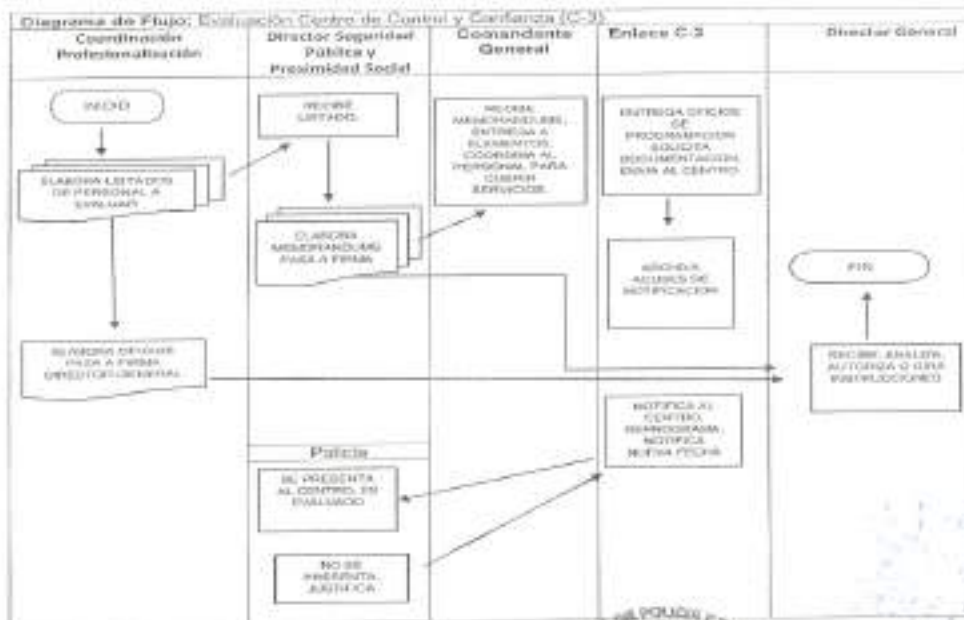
Diagrama de Flujo: Evaluación Centro de Control y Confianza (C-3)

| Coordinación Profesionalización | Director Seguridad Pública y Proximidad Social | Comandante General | Enlace C-3 | Director General |
|---|---|---|---|---|

INICIO

ELABORA LISTADOS DE PERSONAL A EVALUAR

RECIBE LISTADO

ELABORA MEMORANDUMS PARA A FIRMA

RECIBE MEMORANDUMS, ENTREGA A ELEMENTOS, COORDINA AL PERSONAL PARA CUBRIR SERVICIOS

ENTREGA OFICIOS DE PROGRAMACION SOLICITA DOCUMENTACION, ENVIA AL CENTRO

RECIBE ACUSES DE NOTIFICACION

FIN

ELABORA OFICIOS PASA A FIRMA DIRECTOR GENERAL

RECIBE, ANALIZA, AUTORIZA O GIRA INSTRUCCIONES

Policía

SE PRESENTA AL CENTRO, ES EVALUADO

NO SE PRESENTA, JUSTIFICA

NOTIFICA AL CENTRO, REPROGRAMA, NOTIFICA NUEVA FECHA

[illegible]